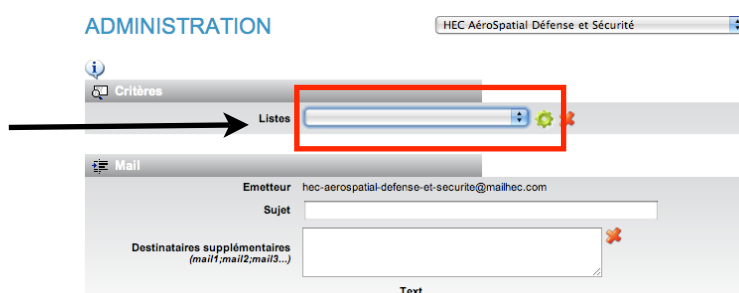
ADMINISTRATION

HEC AéroSpatial Défense et Sécurité

Critères

Listes

Mail

Emetteur hec-aerospatial-defense-et-securite@mailhec.com

Sujet

Destinataires supplémentaires
(mail1;mail2;mail3...)

Text